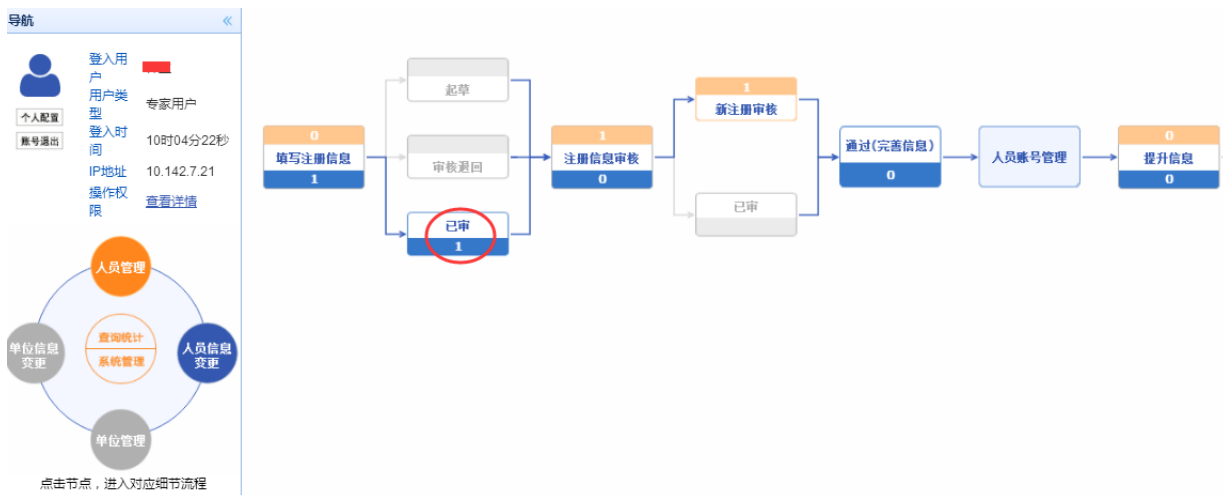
导航 «

个人配置
账号退出

登入用户 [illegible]
用户类型 专家用户
登入时间 10时04分22秒
IP地址 10.142.7.21
操作权限 查看详情

人员管理
单位信息变更
查询统计
系统管理
人员信息变更
单位管理

点击节点，进入对应细节流程

0
填写注册信息
1

起草

审核退回

已审
1

1
注册信息审核
0

1
新注册审核

已审

通过(完善信息)
0

人员账号管理

0
提升信息
0